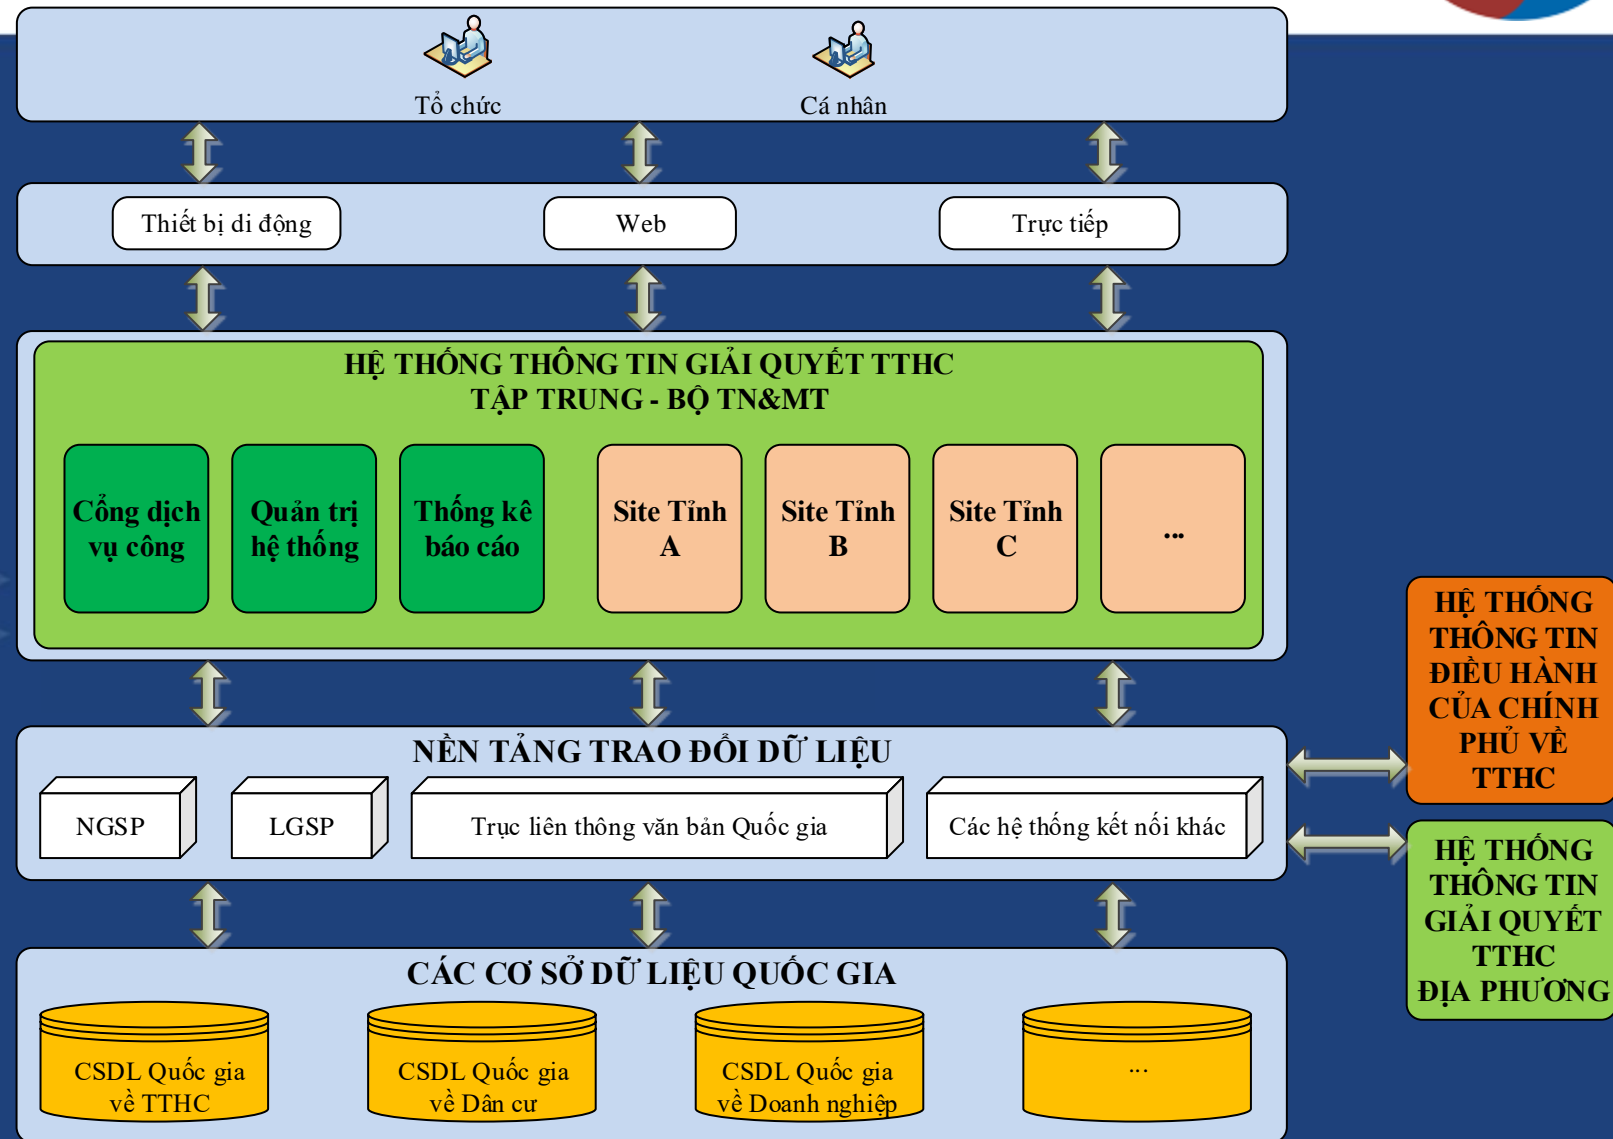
Tổ chức

Cá nhân

Thiết bị di động

Web

Trực tiếp

HỆ THỐNG THÔNG TIN GIẢI QUYẾT TTHC
TẬP TRUNG - BỘ TN&MT

Cổng dịch vụ công

Quản trị hệ thống

Thống kê báo cáo

Site Tỉnh A

Site Tỉnh B

Site Tỉnh C

...

HỆ THỐNG THÔNG TIN ĐIỀU HÀNH CỦA CHÍNH PHỦ VỀ TTHC

NỀN TẢNG TRAO ĐỔI DỮ LIỆU

NGSP

LGSP

Trục liên thông văn bản Quốc gia

Các hệ thống kết nối khác

HỆ THỐNG THÔNG TIN GIẢI QUYẾT TTHC ĐỊA PHƯƠNG

CÁC CƠ SỞ DỮ LIỆU QUỐC GIA

CSDL Quốc gia về TTHC

CSDL Quốc gia về Dân cư

CSDL Quốc gia về Doanh nghiệp

...